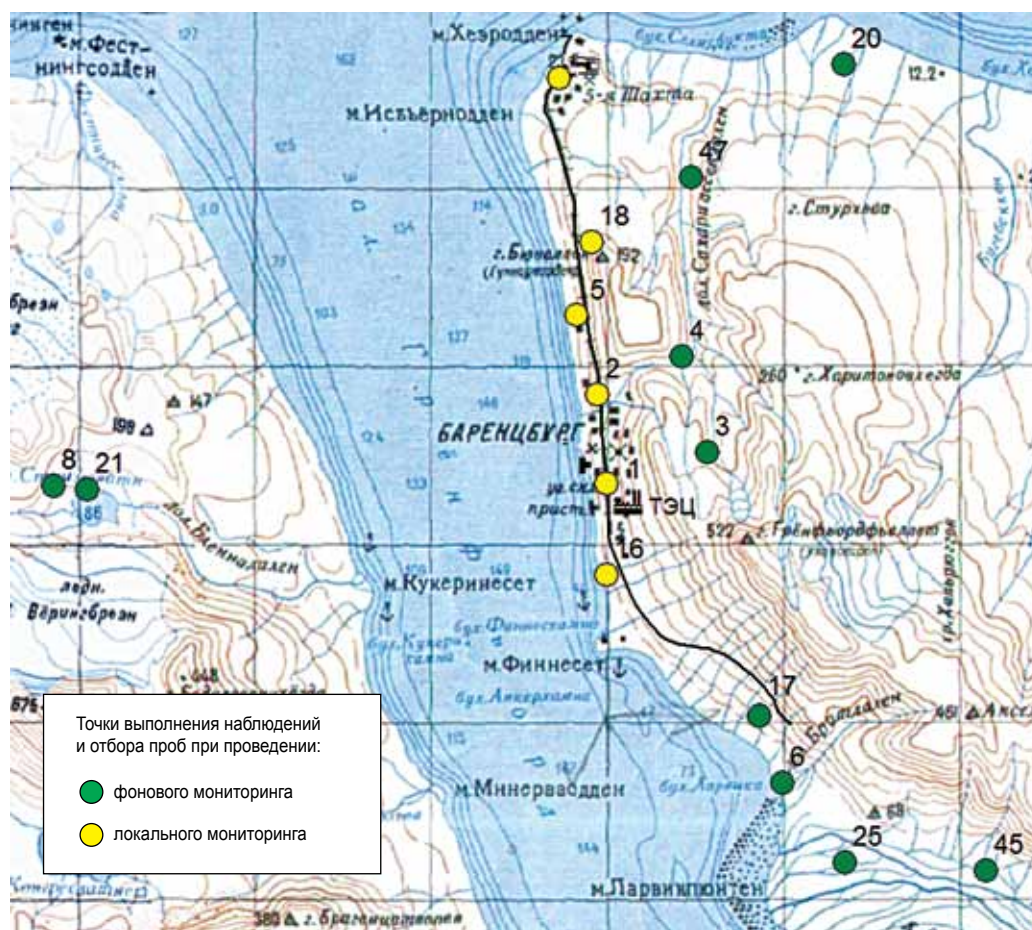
кинген
м.Фестнингсодден
м.Хеэродден
20
12.2
5-я Шахта
м.Исъёрнодден
47
г. Стурхеа
18
г. Бюнален 192
(Лунцкродда)
бреэн
5
4
2
260 г. Харитоновхеэда
199
147
БАРЕНЦБУРГ
3
8
21
1
ТЭЦ
522 г. Грённфьордфьеллет
16
м.Кукеринесет
ледн. Вёрингбреэн
бух. Финнесхамна
м.Финнесет
бух. Анкерхамна
675
17
6
Бреталлен
м.Минервaодден
бух. Ларвика
25
45
м.Ларвикпюнтен
380 г. Брагантиатоппен

Точки выполнения наблюдений и отбора проб при проведении:

фонового мониторинга

локального мониторинга